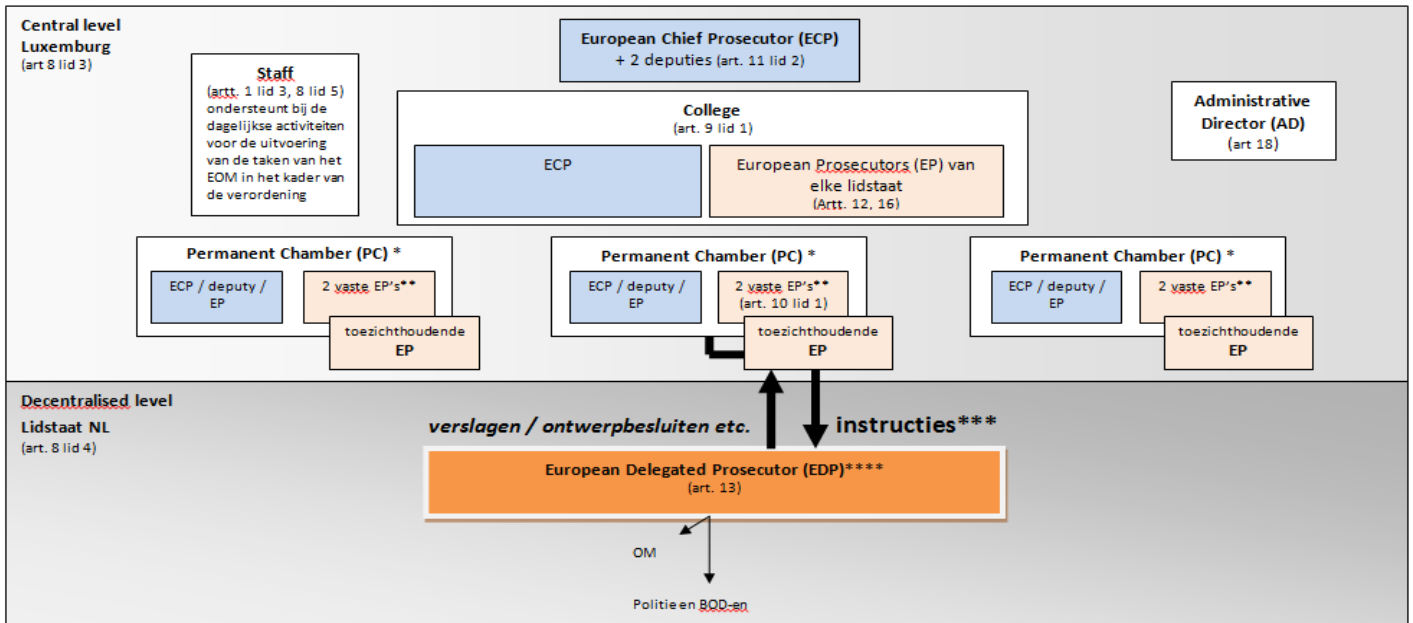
Central level
Luxemburg
(art 8 lid 3)

European Chief Prosecutor (ECP)
+ 2 deputies (art. 11 lid 2)

Staff
(artt. 1 lid 3, 8 lid 5) ondersteunt bij de dagelijkse activiteiten voor de uitvoering van de taken van het EOM in het kader van de verordening

College
(art. 9 lid 1)

ECP

European Prosecutors (EP) van elke lidstaat
(Artt. 12, 16)

Administrative Director (AD)
(art 18)

Permanent Chamber (PC) *
ECP / deputy / EP
2 vaste EP's**
toezichthoudende EP

Permanent Chamber (PC) *
ECP / deputy / EP
2 vaste EP's**
(art. 10 lid 1)
toezichthoudende EP

Permanent Chamber (PC) *
ECP / deputy / EP
2 vaste EP's**
toezichthoudende EP

Decentralised level
Lidstaat NL
(art. 8 lid 4)

verslagen / ontwerpbesluiten etc.

instructies***

European Delegated Prosecutor (EDP)****
(art. 13)

OM

Politie en BOD-en